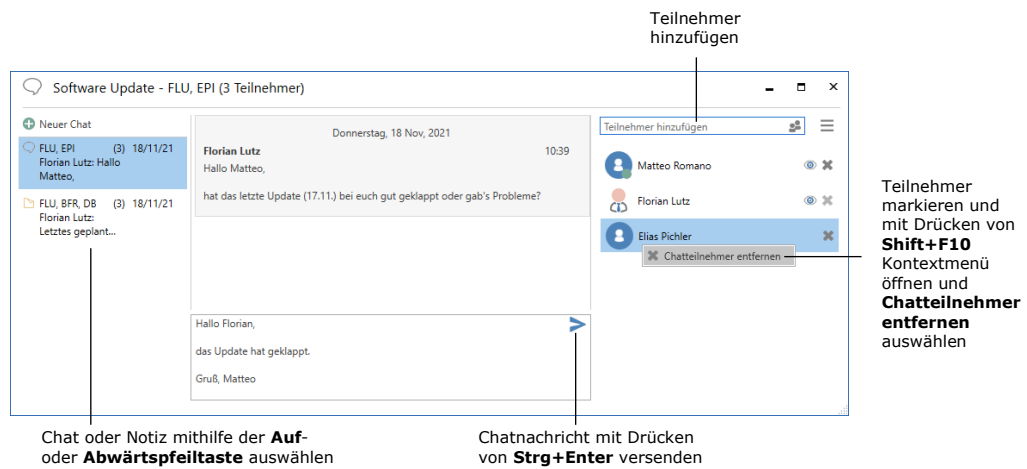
Teilnehmer hinzufügen

Software Update - FLU, EPI (3 Teilnehmer)

Neuer Chat

FLU, EPI (3) 18/11/21
Florian Lutz: Hallo Matteo,

FLU, BFR, DB (3) 18/11/21
Florian Lutz: Letztes geplant...

Donnerstag, 18 Nov, 2021

Florian Lutz 10:39

Hallo Matteo,

hat das letzte Update (17.11.) bei euch gut geklappt oder gab's Probleme?

Hallo Florian,

das Update hat geklappt.

Gruß, Matteo

Teilnehmer hinzufügen

Matteo Romano

Florian Lutz

Elias Pichler

Chatteilnehmer entfernen

Teilnehmer markieren und mit Drücken von **Shift+F10** Kontextmenü öffnen und **Chatteilnehmer entfernen** auswählen

Chat oder Notiz mithilfe der **Auf**- oder **Abwärtspfeiltaste** auswählen

Chatnachricht mit Drücken von **Strg+Enter** versenden